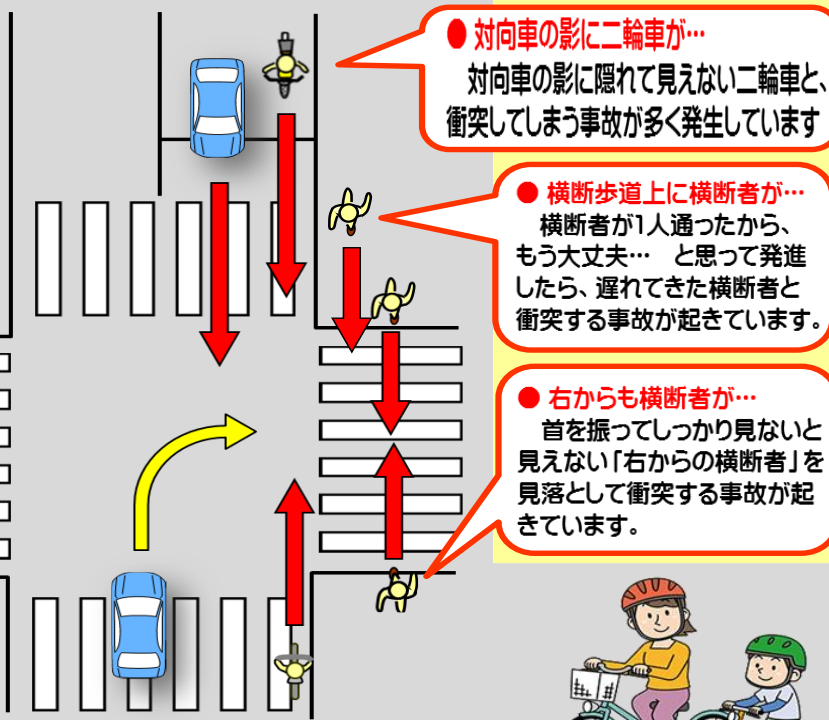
● 対向車の影に二輪車が…
対向車の影に隠れて見えない二輪車と、衝突してしまう事故が多く発生しています

● 横断歩道上に横断者が…
横断者が1人通ったから、もう大丈夫…　と思って発進したら、遅れてきた横断者と衝突する事故が起きています。

● 右からも横断者が…
首を振ってしっかり見ないと見えない「右からの横断者」を見落として衝突する事故が起きています。